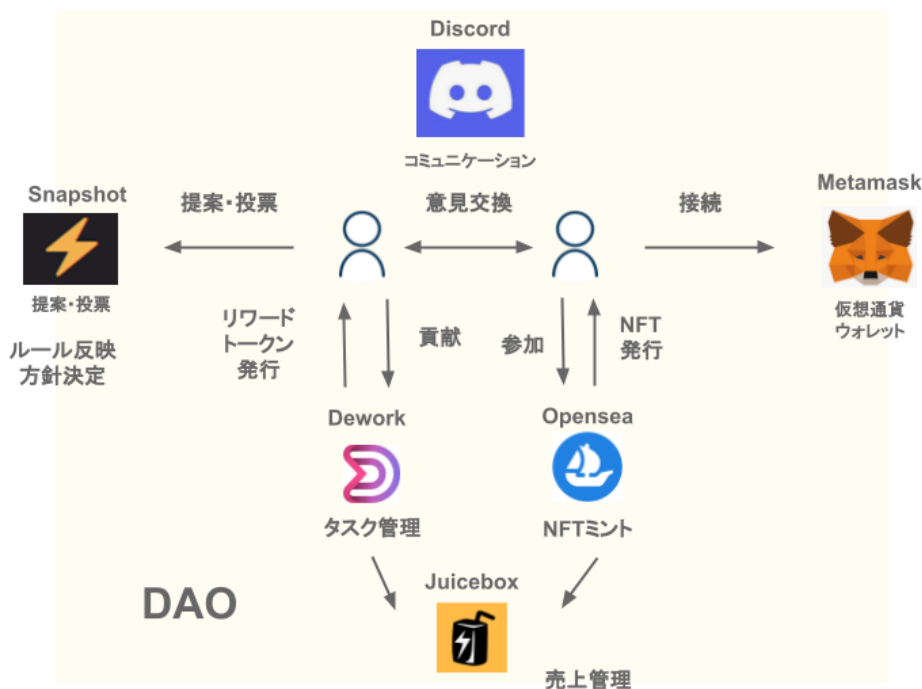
Discord

コミュニケーション

Snapshot

提案・投票

提案・投票

ルール反映
方針決定

意見交換

接続

Metamask

仮想通貨
ウォレット

リワード
トークン
発行

貢献

参加

NFT
発行

Dework

タスク管理

Opensea

NFTミント

DAO

Juicebox

売上管理